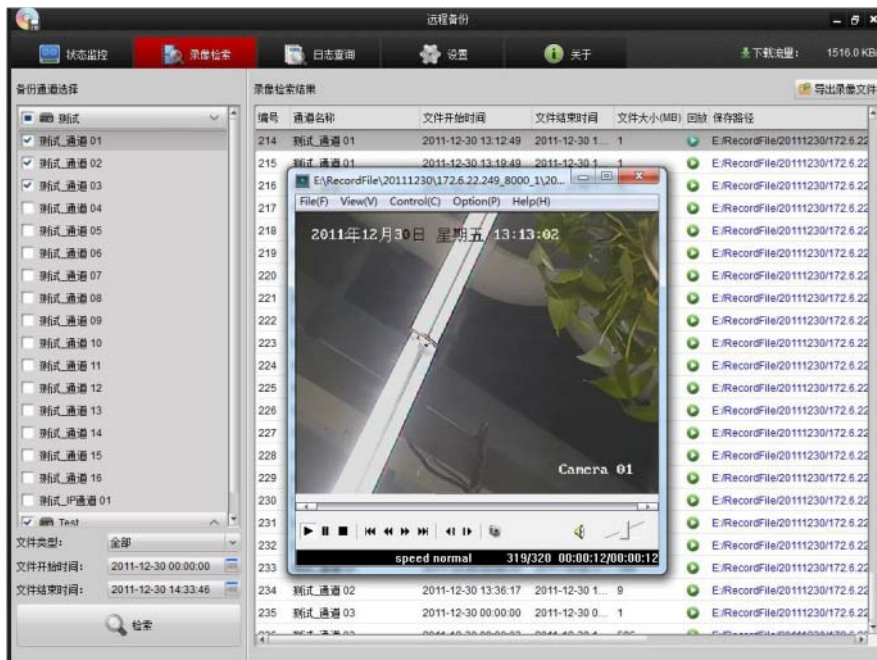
远程备份

状态监控 录像检索 日志查询 设置 关于 下载流量: 1516.0 KB

备份通道选择

测试
测试_通道 01
测试_通道 02
测试_通道 03
测试_通道 04
测试_通道 05
测试_通道 06
测试_通道 07
测试_通道 08
测试_通道 09
测试_通道 10
测试_通道 11
测试_通道 12
测试_通道 13
测试_通道 14
测试_通道 15
测试_通道 16
测试_IP通道 01
Test

文件类型: 全部
文件开始时间: 2011-12-30 00:00:00
文件结束时间: 2011-12-30 14:33:46

检索

录像检索结果 导出录像文件

| 编号 | 通道名称 | 文件开始时间 | 文件结束时间 | 文件大小(MB) | 回放 | 保存路径 |
|---|---|---|---|---|---|---|
| 214 | 测试_通道 01 | 2011-12-30 13:12:49 | 2011-12-30 1... | 1 | | E:/RecordFile/20111230/172.6.22 |
| 215 | 测试_通道 01 | 2011-12-30 13:19:49 | 2011-12-30 1... | 1 | | E:/RecordFile/20111230/172.6.22 |
| 216 | | | | | | E:/RecordFile/20111230/172.6.22 |
| 217 | | | | | | E:/RecordFile/20111230/172.6.22 |
| 218 | | | | | | E:/RecordFile/20111230/172.6.22 |
| 219 | | | | | | E:/RecordFile/20111230/172.6.22 |
| 220 | | | | | | E:/RecordFile/20111230/172.6.22 |
| 221 | | | | | | E:/RecordFile/20111230/172.6.22 |
| 222 | | | | | | E:/RecordFile/20111230/172.6.22 |
| 223 | | | | | | E:/RecordFile/20111230/172.6.22 |
| 224 | | | | | | E:/RecordFile/20111230/172.6.22 |
| 225 | | | | | | E:/RecordFile/20111230/172.6.22 |
| 226 | | | | | | E:/RecordFile/20111230/172.6.22 |
| 227 | | | | | | E:/RecordFile/20111230/172.6.22 |
| 228 | | | | | | E:/RecordFile/20111230/172.6.22 |
| 229 | | | | | | E:/RecordFile/20111230/172.6.22 |
| 230 | | | | | | E:/RecordFile/20111230/172.6.22 |
| 231 | | | | | | E:/RecordFile/20111230/172.6.22 |
| 232 | | | | | | E:/RecordFile/20111230/172.6.22 |
| 233 | | | | | | E:/RecordFile/20111230/172.6.22 |
| 234 | 测试_通道 02 | 2011-12-30 13:36:17 | 2011-12-30 1... | 9 | | E:/RecordFile/20111230/172.6.22 |
| 235 | 测试_通道 03 | 2011-12-30 00:00:00 | 2011-12-30 0... | 1 | | E:/RecordFile/20111230/172.6.22 |

E:\RecordFile\20111230\172.6.22.249_8000_1\20...
File(F) View(V) Control(C) Option(P) Help(H)
2011年12月30日 星期五 13:13:02
Camera 01
speed normal 319/320 00:00:12/00:00:12